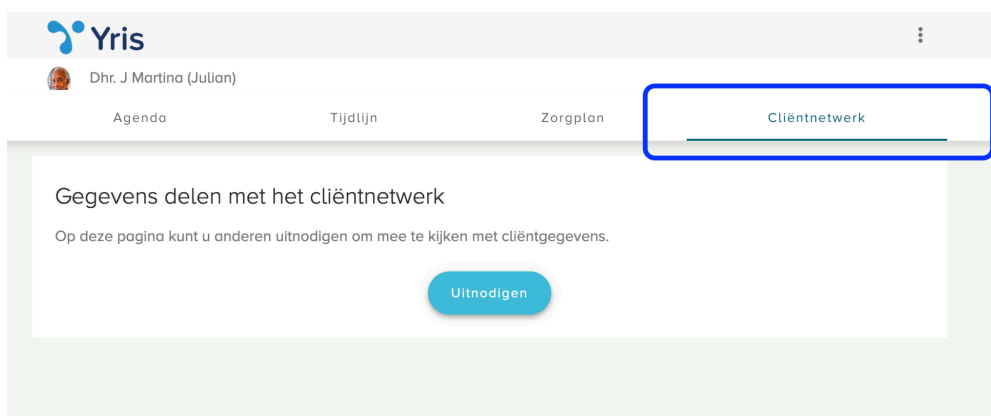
Yris

Dhr. J Martina (Julian)

Agenda

Tijdlijn

Zorgplan

Cliëntnetwerk

Gegevens delen met het cliëntnetwerk

Op deze pagina kunt u anderen uitnodigen om mee te kijken met cliëntgegevens.

Uitnodigen